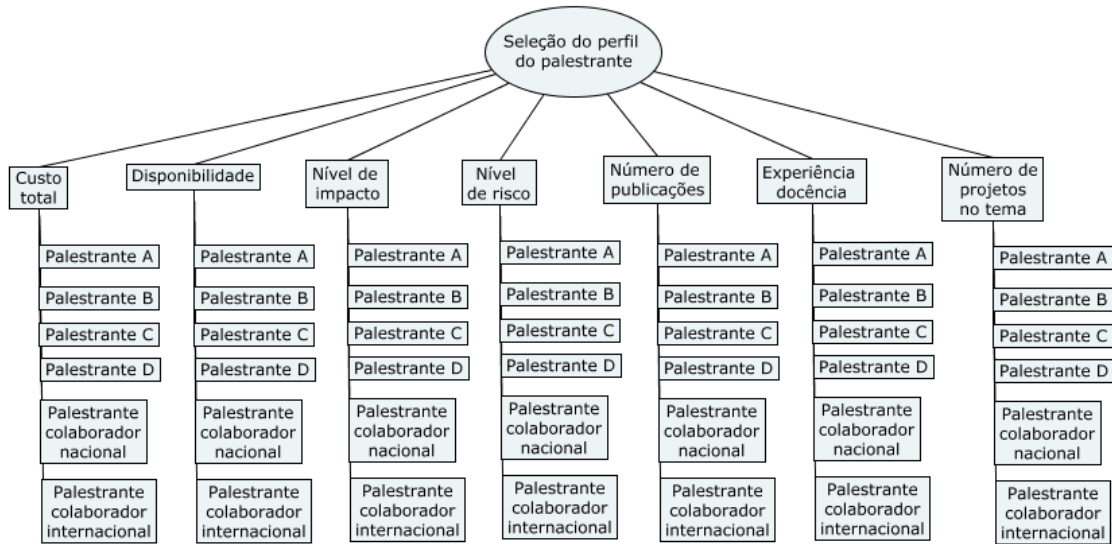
Seleção do perfil do palestrante

Custo total
Palestrante A
Palestrante B
Palestrante C
Palestrante D
Palestrante colaborador nacional
Palestrante colaborador internacional

Disponibilidade
Palestrante A
Palestrante B
Palestrante C
Palestrante D
Palestrante colaborador nacional
Palestrante colaborador internacional

Nível de impacto
Palestrante A
Palestrante B
Palestrante C
Palestrante D
Palestrante colaborador nacional
Palestrante colaborador internacional

Nível de risco
Palestrante A
Palestrante B
Palestrante C
Palestrante D
Palestrante colaborador nacional
Palestrante colaborador internacional

Número de publicações
Palestrante A
Palestrante B
Palestrante C
Palestrante D
Palestrante colaborador nacional
Palestrante colaborador internacional

Experiência docência
Palestrante A
Palestrante B
Palestrante C
Palestrante D
Palestrante colaborador nacional
Palestrante colaborador internacional

Número de projetos no tema
Palestrante A
Palestrante B
Palestrante C
Palestrante D
Palestrante colaborador nacional
Palestrante colaborador internacional